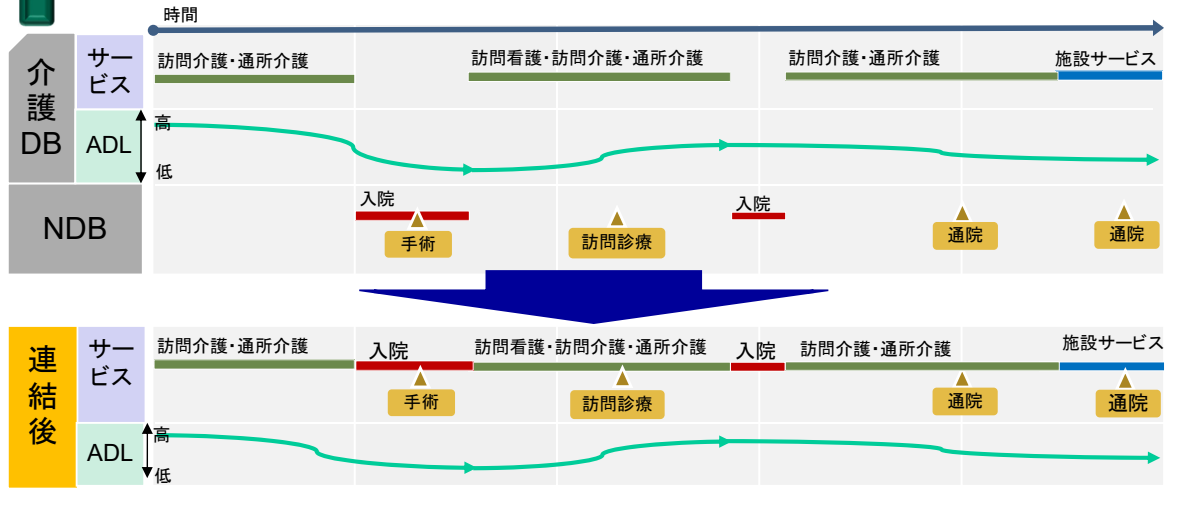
時間

介護DB

サービス

訪問介護・通所介護

訪問看護・訪問介護・通所介護

訪問介護・通所介護

施設サービス

ADL

高

低

NDB

入院

手術

訪問診療

入院

通院

通院

連結後

サービス

訪問介護・通所介護

入院

訪問看護・訪問介護・通所介護

入院

訪問介護・通所介護

施設サービス

手術

訪問診療

通院

通院

ADL

高

低